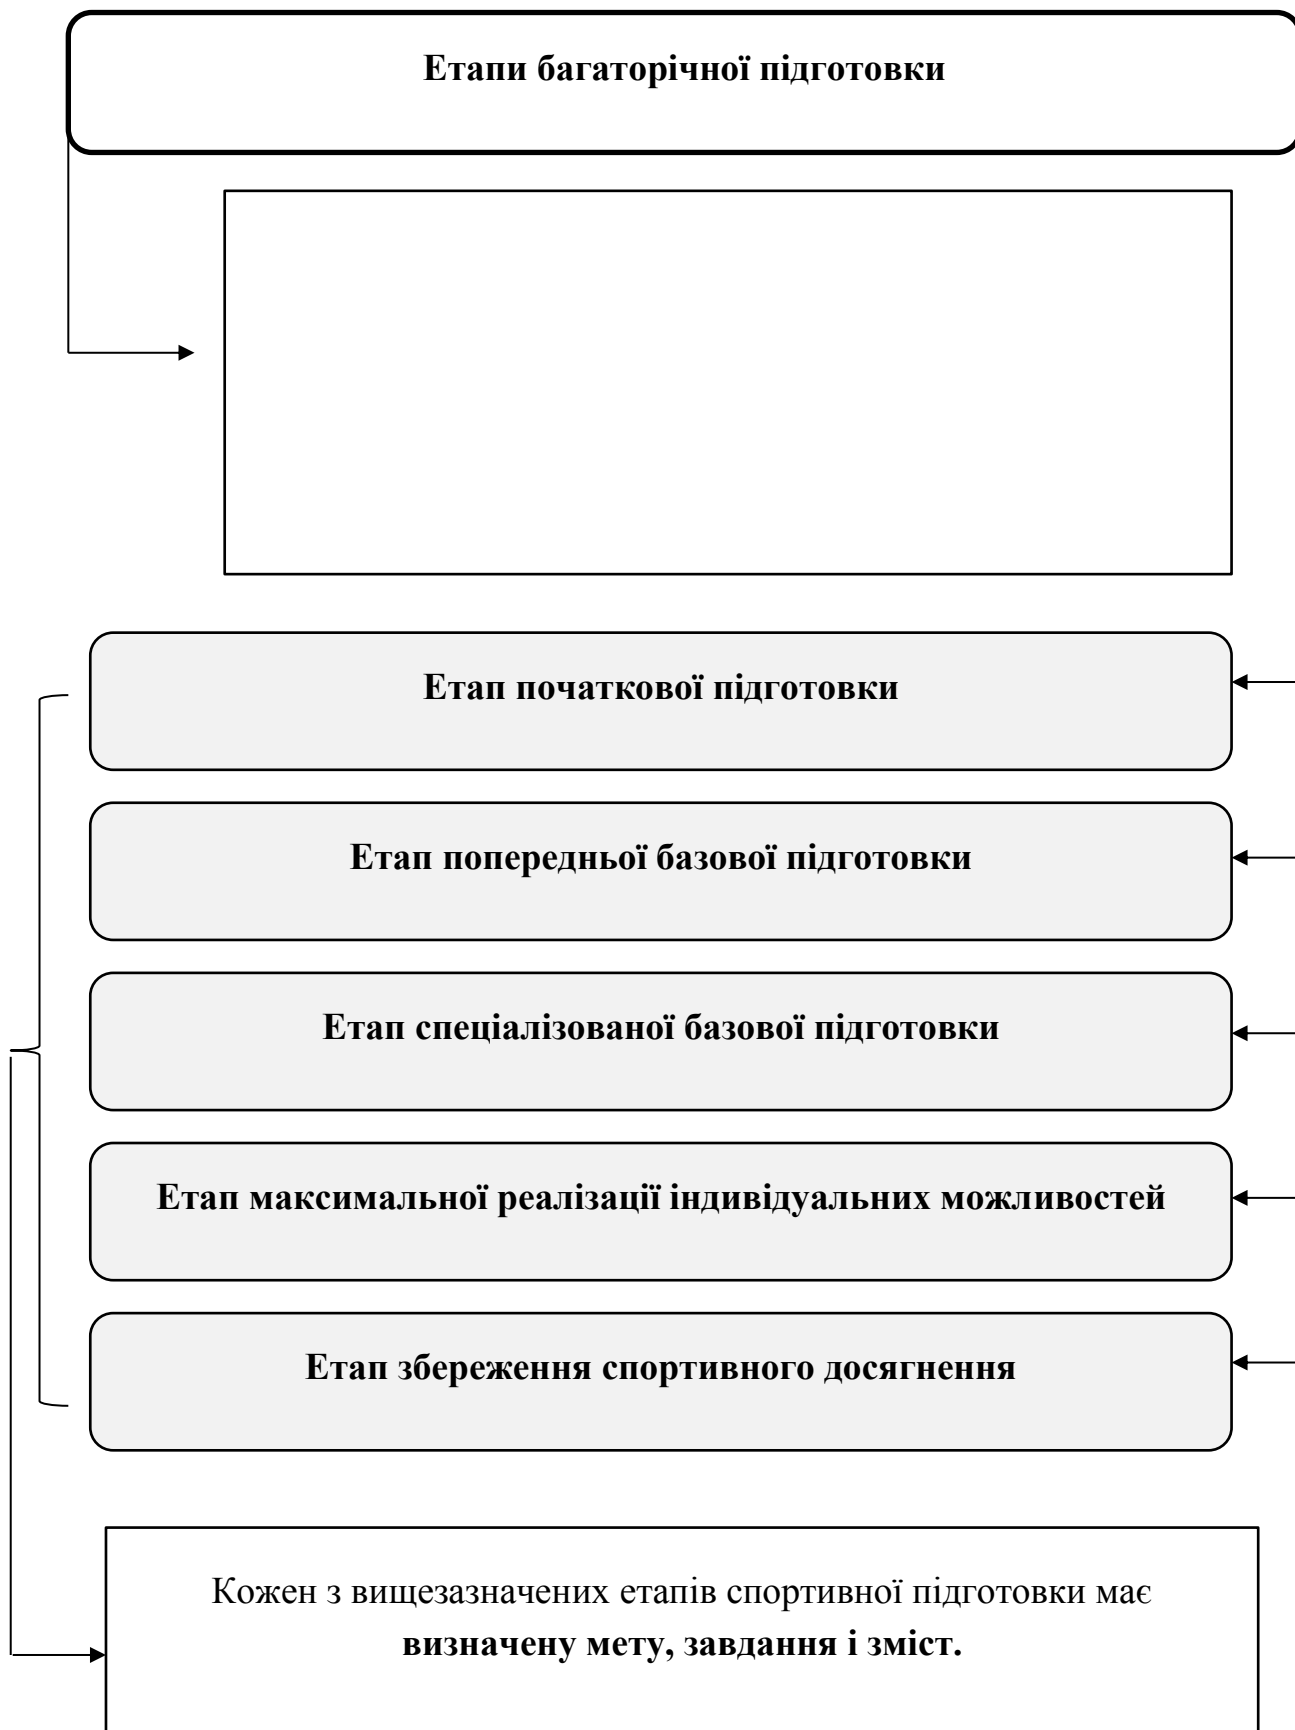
Етапи багаторічної підготовки

Етап початкової підготовки

Етап попередньої базової підготовки

Етап спеціалізованої базової підготовки

Етап максимальної реалізації індивідуальних можливостей

Етап збереження спортивного досягнення

Кожен з вищезазначених етапів спортивної підготовки має визначену мету, завдання і зміст.